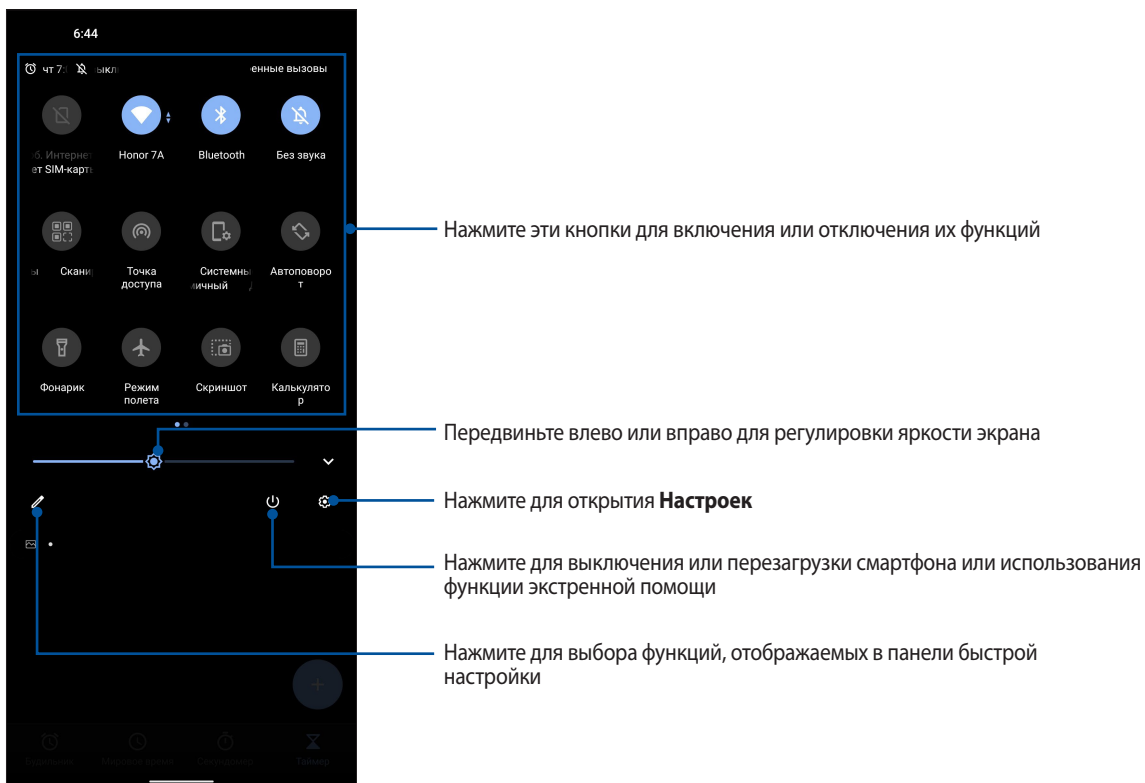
6:44

чт 7 ыкл енные вызовы

б. Интернет
ет SIM-карт

Honor 7A

Bluetooth

Без звука

ы

Скани

Точка доступа

Системны
ичный

Автоповорот

Фонарик

Режим полета

Скриншот

Калькулятор

Нажмите эти кнопки для включения или отключения их функций

Передвиньте влево или вправо для регулировки яркости экрана

Нажмите для открытия **Настроек**

Нажмите для выключения или перезагрузки смартфона или использования функции экстренной помощи

Нажмите для выбора функций, отображаемых в панели быстрой настройки